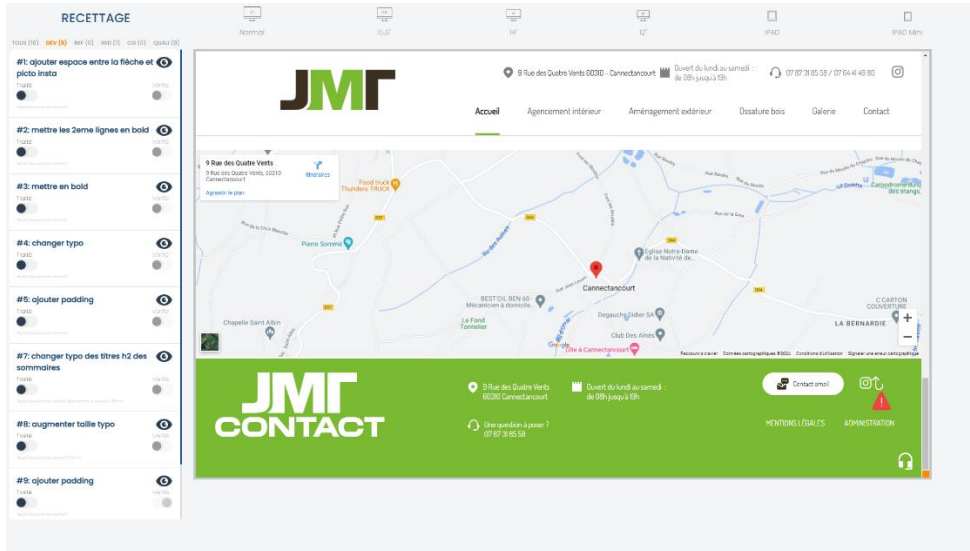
RECETTAGE

TOUS (10) DEV (9) RAY (0) WEB (1) CG (0) QUALI (0)

#1: ajouter espace entre la flèche et picto insta
Traité
Vérifié

#2: mettre les 2eme lignes en bold
Traité
Vérifié

#3: mettre en bold
Traité
Vérifié

#4: changer typo
Traité
Vérifié

#5: ajouter padding
Traité
Vérifié

#7: changer typo des titres h2 des sommaires
Traité
Vérifié

#8: augmenter taille typo
Traité
Vérifié

#9: ajouter padding
Traité
Vérifié

Normal
15,6"
14"
12"
IPAD
IPAD Mini

JMT

9 Rue des Quatre Vents 60310 - Cannectancourt
Ouvert du lundi au samedi : de 08h jusqu'à 19h
07 87 31 85 58 / 07 64 41 46 60

Accueil
Agencement intérieur
Aménagement extérieur
Ossature bois
Galerie
Contact

9 Rue des Quatre Vents
9 Rue des Quatre Vents, 60310 Cannectancourt
Itinéraires
Agrandir le plan
Food truck Thunders TRUCK
Pierre Sommé
Cannectancourt
Eglise Notre-Dame de la Nativité de...
BEST'OIL BEN 60 Mécanicien à domicile
Le Fond Tonnelier
Degauchi Didier SA
Club Des Aînés
Chapelle Saint Albin
Gîte à Cannectancourt
C CARTON
LA BERNARDIE
Carpodrome des étangs
Google
Raccourcis clavier Données cartographiques ©2022 Conditions d'utilisation Signaler une erreur cartographique

JMT CONTACT

9 Rue des Quatre Vents 60310 Cannectancourt
Ouvert du lundi au samedi : de 08h jusqu'à 19h
Une question à poser ? 07 87 31 85 58
Contact email
MENTIONS LÉGALES
ADMINISTRATION